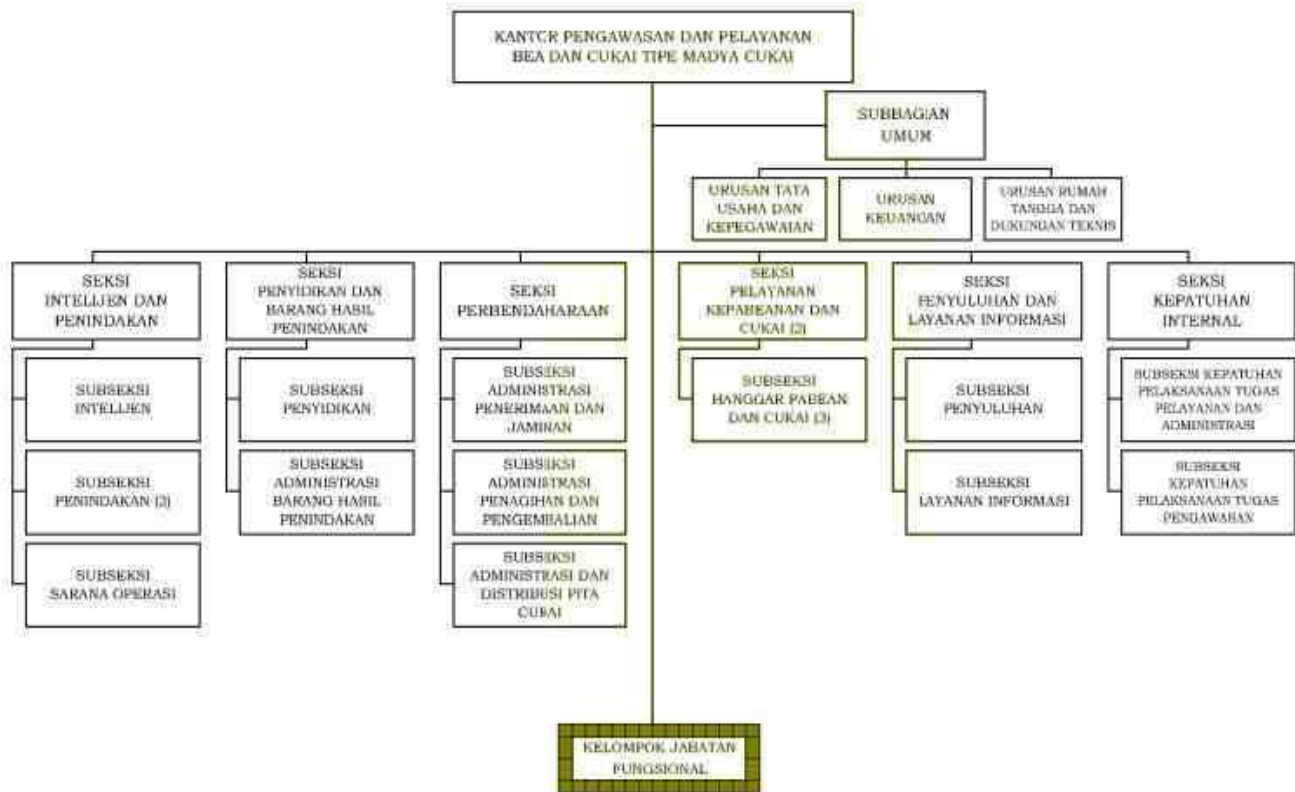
KANTOR PENGAWASAN DAN PELAYANAN BEA DAN CUKAI TIPE MADYA CUKAI

SUBBAGIAN UMUM

URUSAN TATA USAHA DAN KEPEGAWAIAN

URUSAN KEUANGAN

URUSAN RUMAH TANGGA DAN DUKUNGAN TEKNIS

SEKSI INTELIJEN DAN PENINDAKAN

SUBSEKSI INTELIJEN

SUBSEKSI PENINDAKAN (2)

SUBSEKSI SARANA OPERASI

SEKSI PENYIDIKAN DAN BARANG HASIL PENINDAKAN

SUBSEKSI PENYIDIKAN

SUBSEKSI ADMINISTRASI BARANG HASIL PENINDAKAN

SEKSI PERBENDAHARAAN

SUBSEKSI ADMINISTRASI PENERIMAAN DAN JAMINAN

SUBSEKSI ADMINISTRASI PENAGIHAN DAN PENGEMBALIAN

SUBSEKSI ADMINISTRASI DAN DISTRIBUSI PITA CUKAI

SEKSI PELAYANAN KEPABEANAN DAN CUKAI (2)

SUBSEKSI HANGGAR PABEAN DAN CUKAI (3)

SEKSI PENYULUHAN DAN LAYANAN INFORMASI

SUBSEKSI PENYULUHAN

SUBSEKSI LAYANAN INFORMASI

SEKSI KEPATUHAN INTERNAL

SUBSEKSI KEPATUHAN PELAKSANAAN TUGAS PELAYANAN DAN ADMINISTRASI

SUBSEKSI KEPATUHAN PELAKSANAAN TUGAS PENGAWASAN

KELOMPOK JABATAN FUNGSIONAL